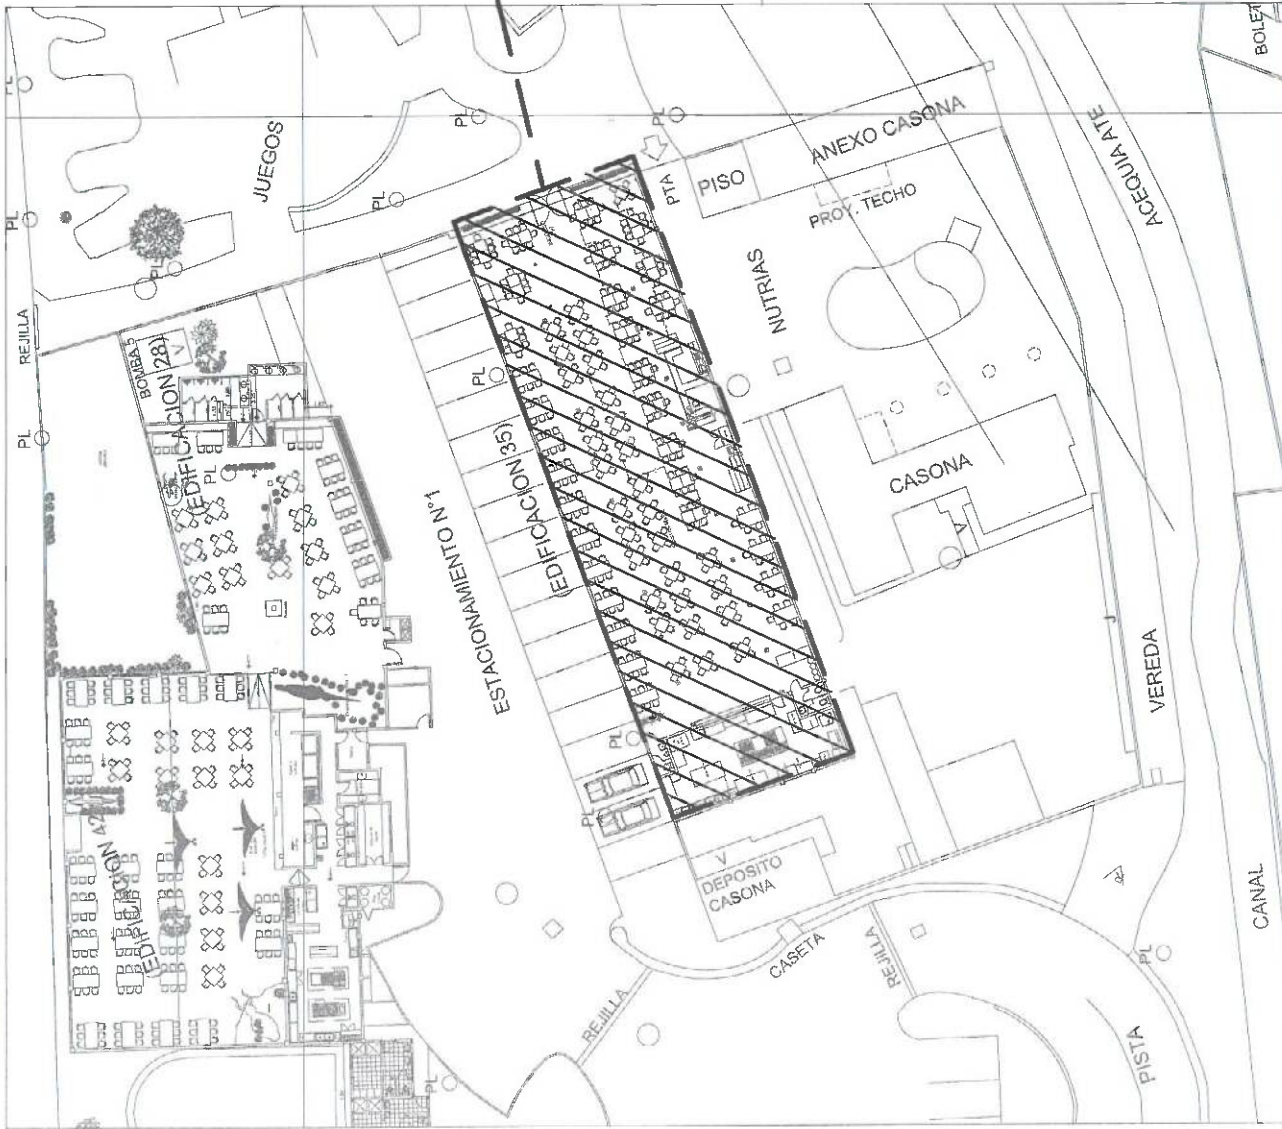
BOLET

PL

PL

JUEGOS

PL

PL

PL

PTA

PISO

ANEXO CASONA

PROY. TECHO

ACEQUIA ATE

PL

REJILLA

BOMBA 5

(EDIFICACION 28)

PL

PL

NUTRIAS

PL

ESTACIONAMIENTO N°1

(EDIFICACION 35)

CASONA

V

PL

PL

EDIFICACION 42

V

DEPOSITO CASONA

CASETA

REJILLA

REJILLA

VEREDA

PL

CANAL

PISTA

PL